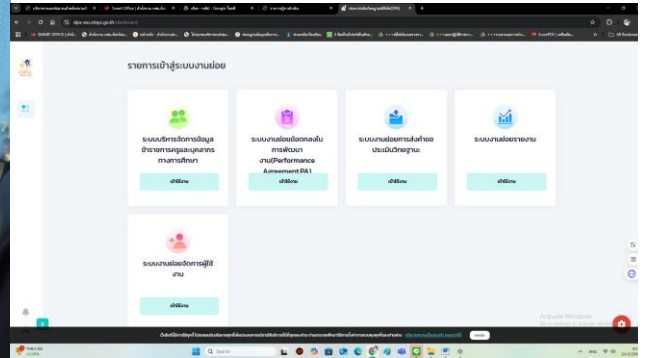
รายการเข้าสู่ระบบงานย่อย

ระบบบริหารจัดการข้อมูลข้าราชการครูและบุคลากรทางการศึกษา

เข้าใช้งาน

ระบบงานย่อยข้อตกลงในการพัฒนางาน(Performance Agreement:PA)

เข้าใช้งาน

ระบบงานย่อยการส่งคำขอประเมินวิทยฐานะ

เข้าใช้งาน

ระบบงานย่อยรายงาน

เข้าใช้งาน

ระบบงานย่อยจัดการผู้ใช้งาน

เข้าใช้งาน

Activate Windows

Q Search